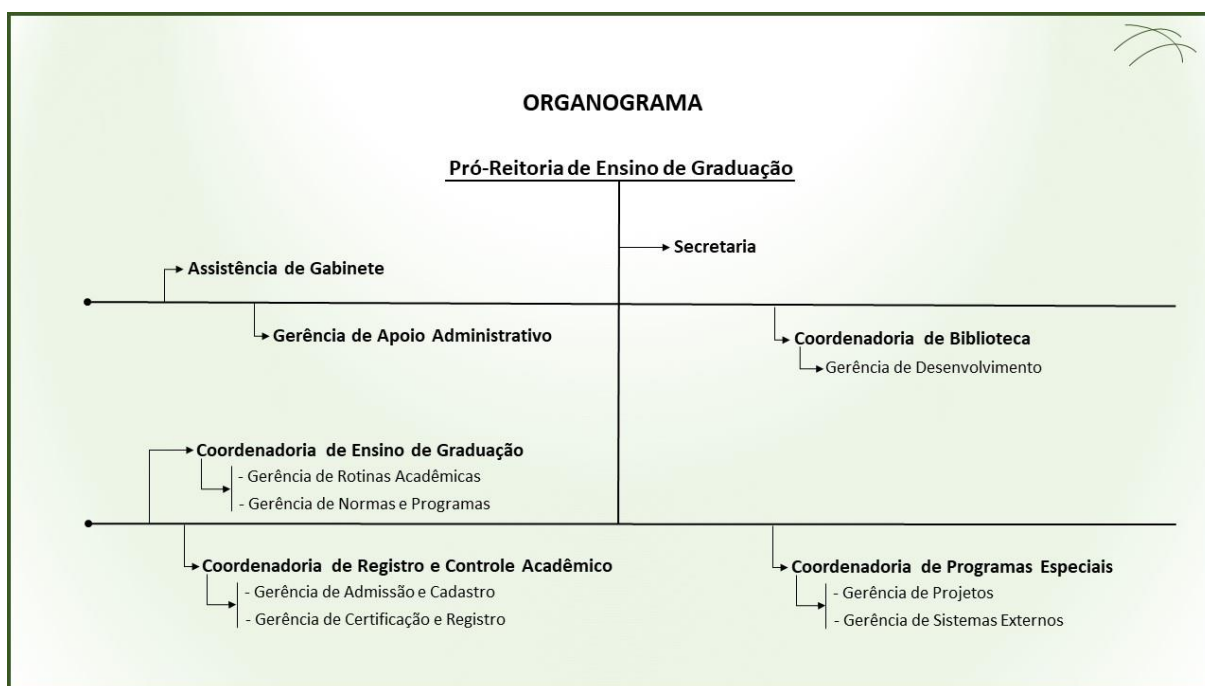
ORGANOGRAMA

Pró-Reitoria de Ensino de Graduação

Secretaria

Assistência de Gabinete

Gerência de Apoio Administrativo

Coordenadoria de Biblioteca

Gerência de Desenvolvimento

Coordenadoria de Ensino de Graduação

- Gerência de Rotinas Acadêmicas

- Gerência de Normas e Programas

Coordenadoria de Registro e Controle Acadêmico

- Gerência de Admissão e Cadastro

- Gerência de Certificação e Registro

Coordenadoria de Programas Especiais

- Gerência de Projetos

- Gerência de Sistemas Externos